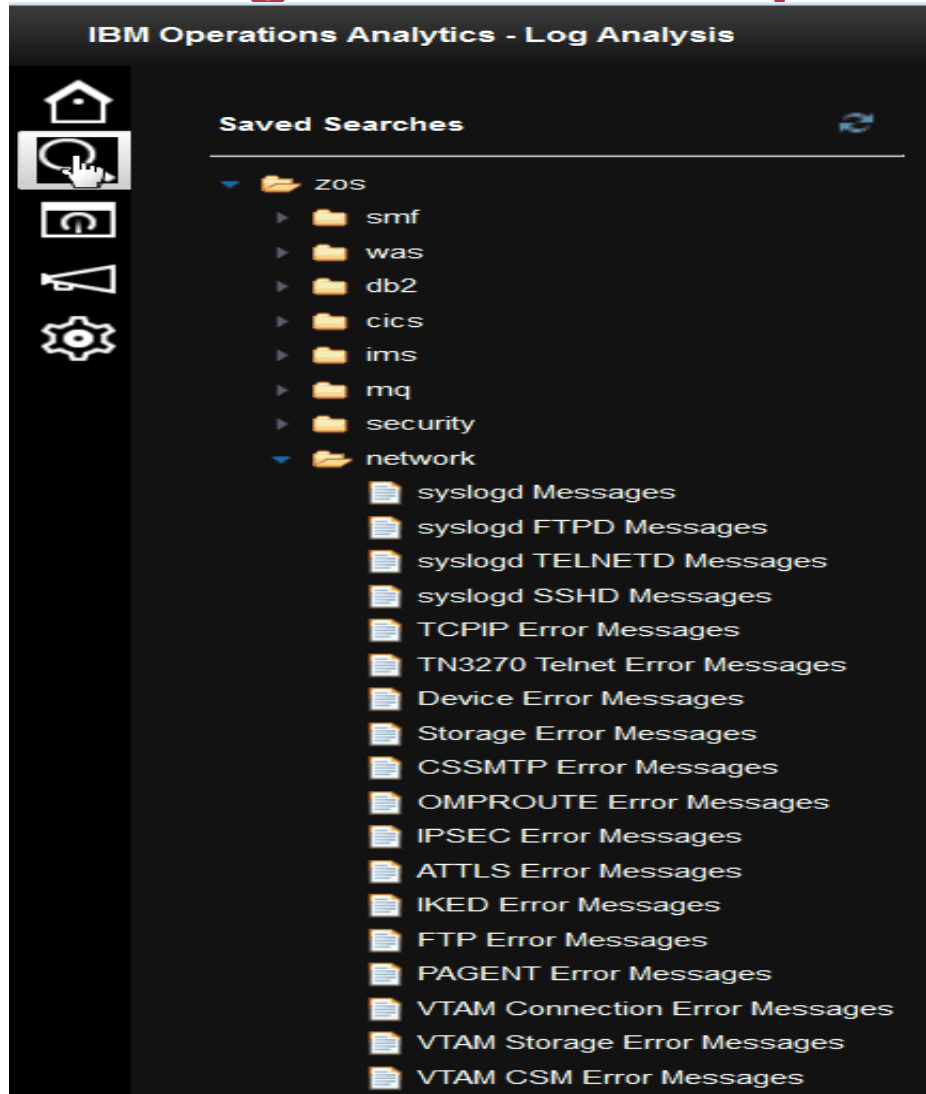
IBM Operations Analytics - Log Analysis

Saved Searches

zos
smf
was
db2
cics
ims
mq
security
network
syslogd Messages
syslogd FTPD Messages
syslogd TELNETD Messages
syslogd SSHD Messages
TCPIP Error Messages
TN3270 Telnet Error Messages
Device Error Messages
Storage Error Messages
CSSMTP Error Messages
OMPROUTE Error Messages
IPSEC Error Messages
ATTLS Error Messages
IKED Error Messages
FTP Error Messages
PAGENT Error Messages
VTAM Connection Error Messages
VTAM Storage Error Messages
VTAM CSM Error Messages